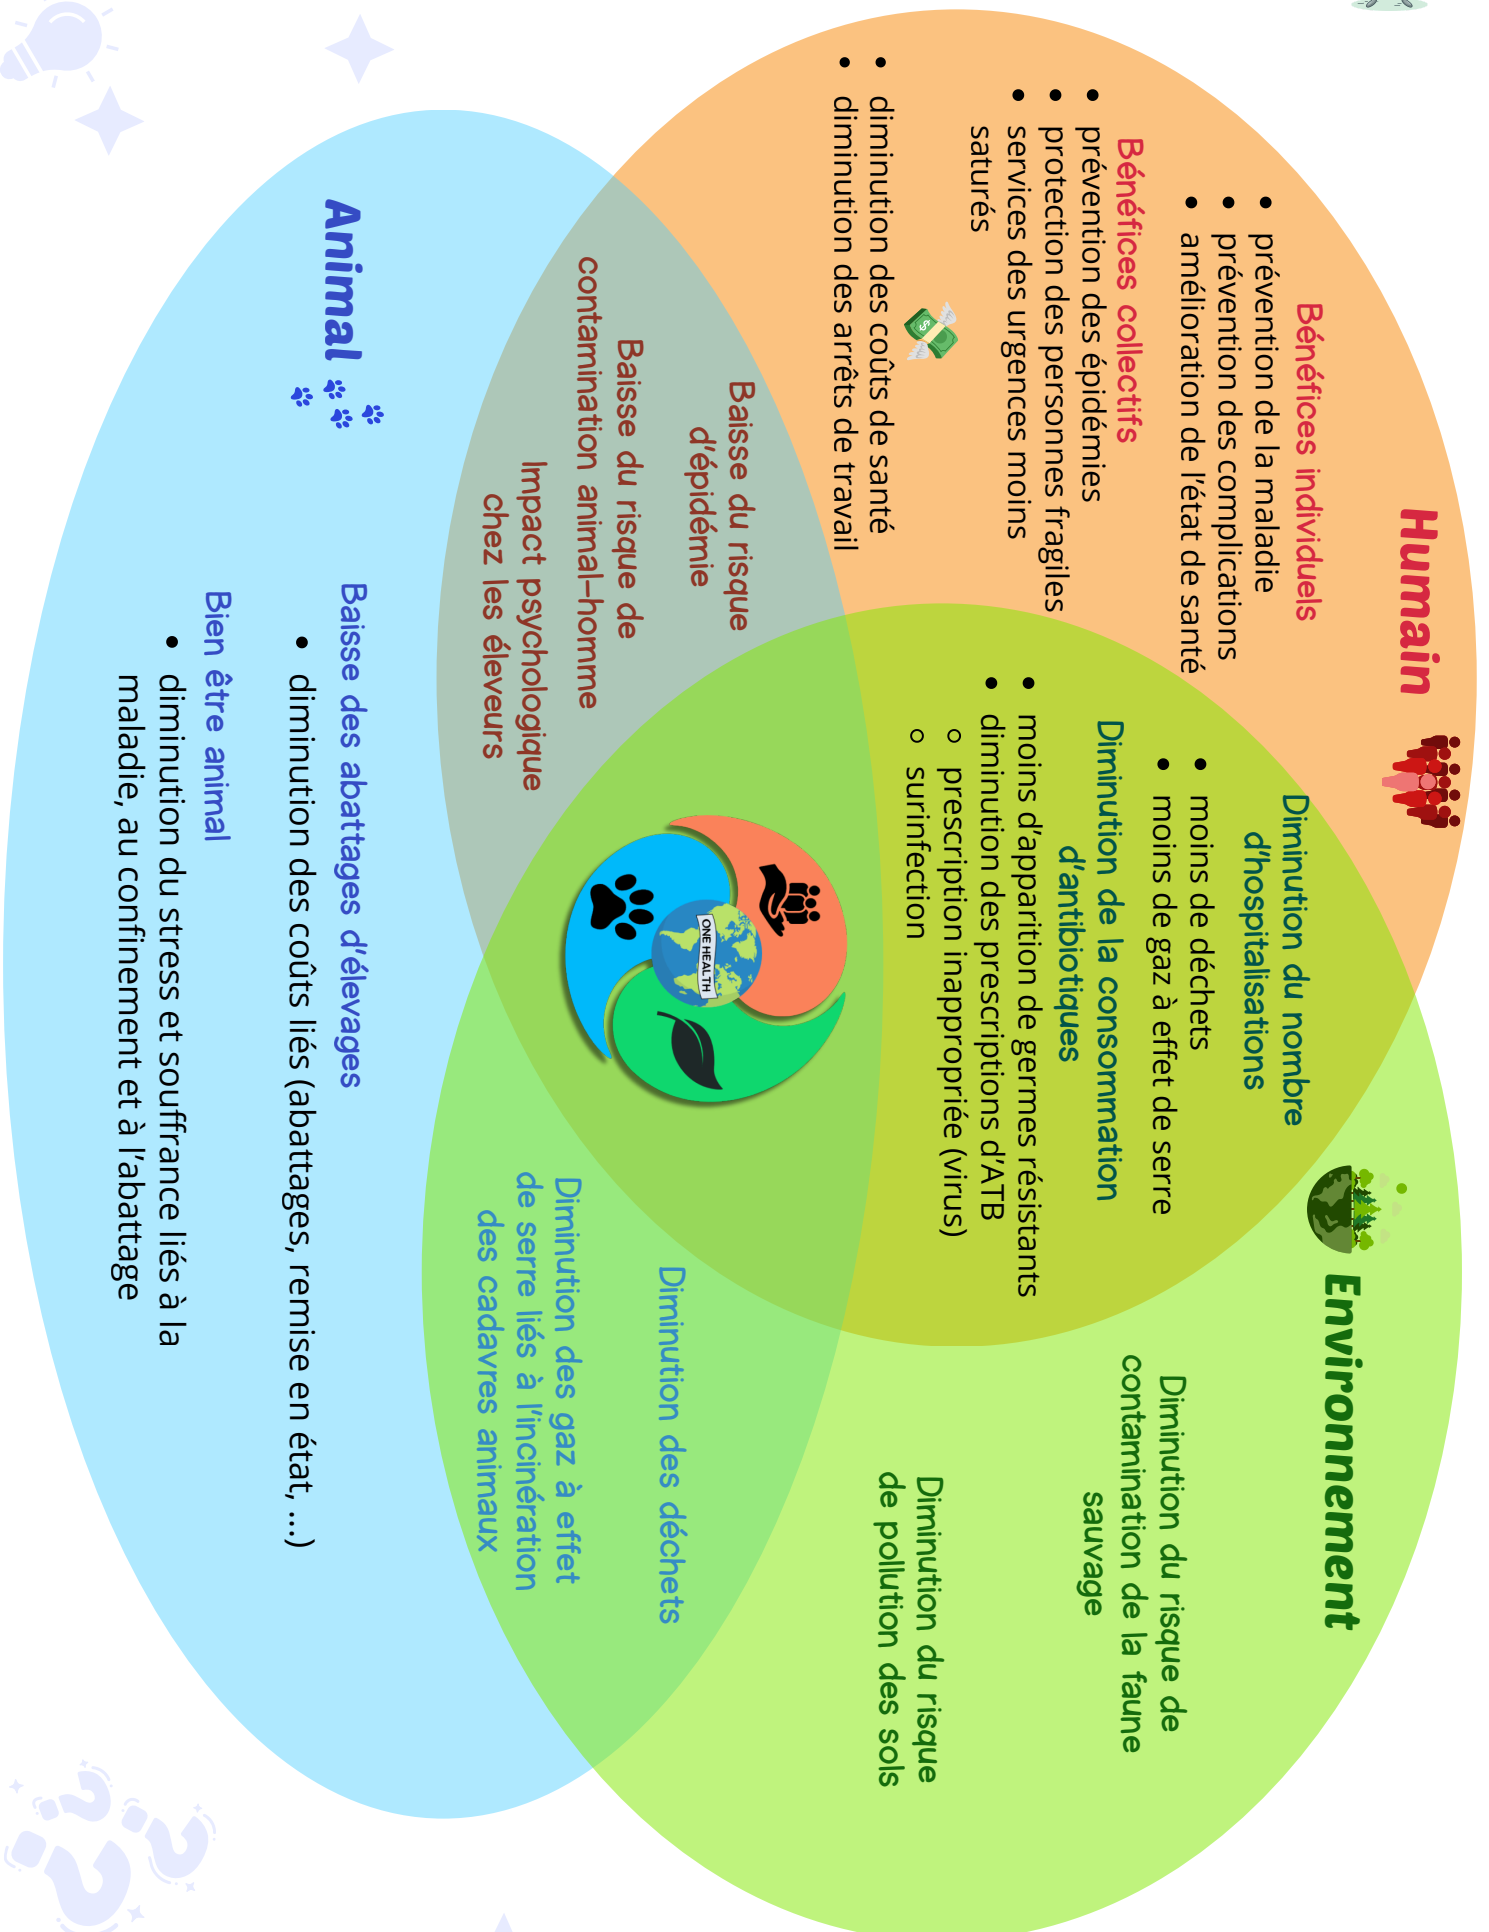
Humain

Bénéfices individuels
- prévention de la maladie
- prévention des complications
- amélioration de l'état de santé

Bénéfices collectifs
- prévention des épidémies
- protection des personnes fragiles
- services des urgences moins saturés

- diminution des coûts de santé
- diminution des arrêts de travail

Animal

Baisse du risque d'épidémie

Baisse du risque de contamination animal–homme

Impact psychologique chez les éleveurs

Baisse des abattages d'élevages
- diminution des coûts liés (abattages, remise en état, ...)

Bien être animal
- diminution du stress et souffrance liés à la maladie, au confinement et à l'abattage

Diminution du nombre d'hospitalisations
- moins de déchets
- moins de gaz à effet de serre

Diminution de la consommation d'antibiotiques
- moins d'apparition de germes résistants
- diminution des prescriptions d'ATB
  - prescription inappropriée (virus)
  - surinfection

ONE HEALTH

Environnement

Diminution du risque de contamination de la faune sauvage

Diminution du risque de pollution des sols

Diminution des déchets

Diminution des gaz à effet de serre liés à l'incinération des cadavres animaux